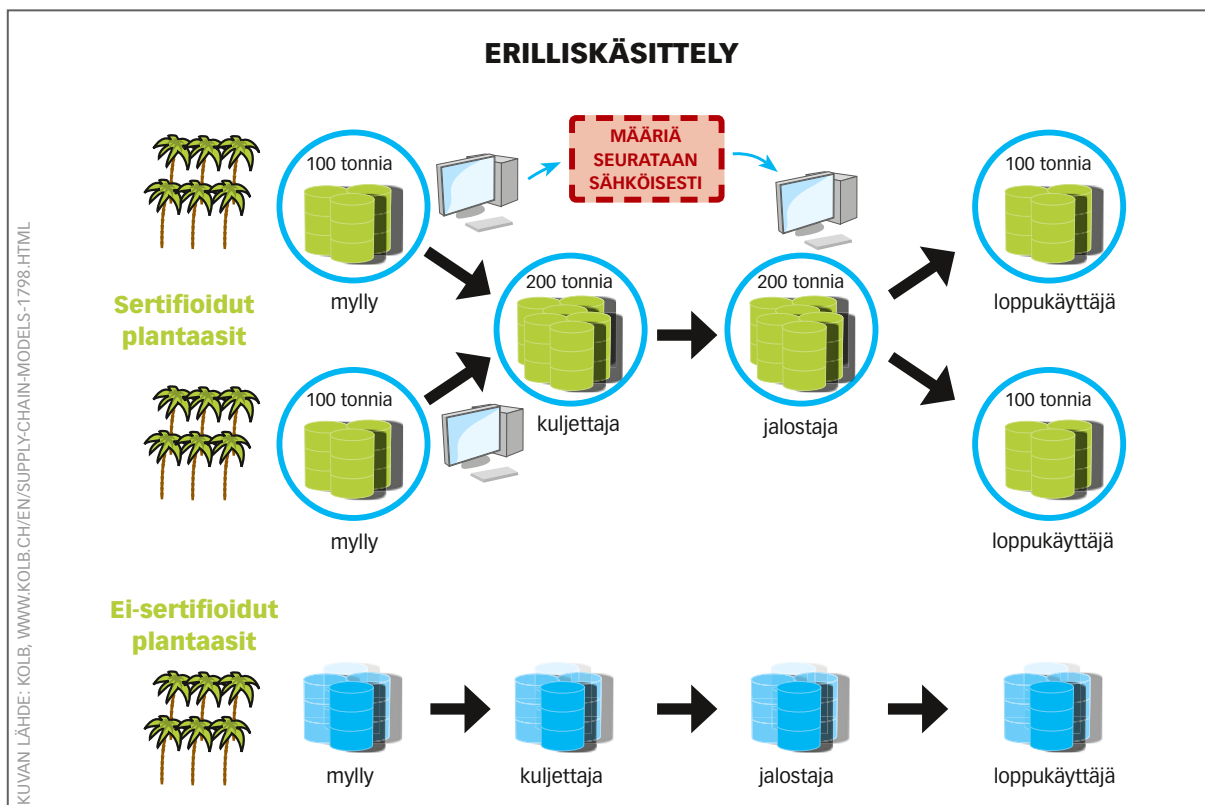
ERILLISKÄSITTELY

MÄÄRIÄ SEURATAAN SÄHKÖISESTI

100 tonnia
mylly

Sertifioidut plantaasit

100 tonnia
mylly

200 tonnia
kuljettaja

200 tonnia
jalostaja

100 tonnia
loppukäyttäjä

100 tonnia
loppukäyttäjä

Ei-sertifioidut plantaasit

mylly
kuljettaja
jalostaja
loppukäyttäjä

KUVAN LÄHDE: KOLB, WWW.KOLB.CH/EN/SUPPLY-CHAIN-MODELS-1798.HTML